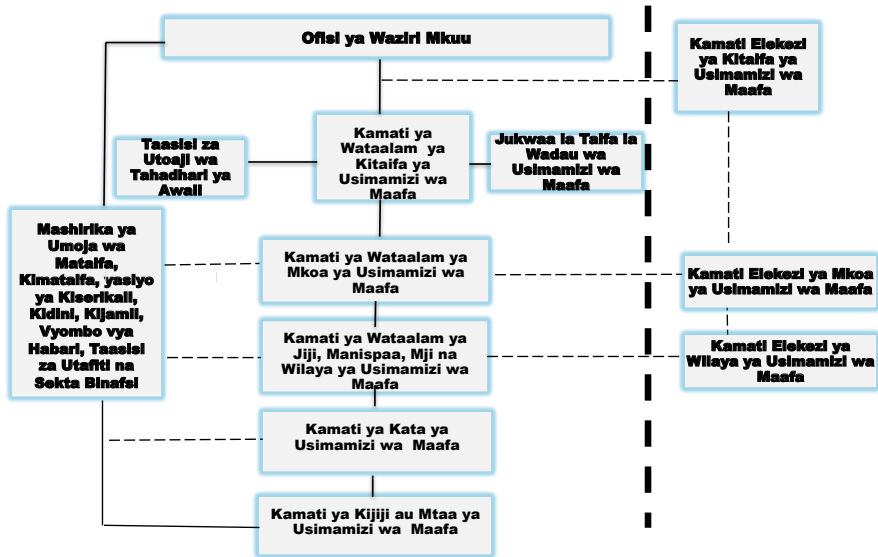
Ofisi ya Waziri Mkuu

Kamati Elekezi ya Kitaifa ya Usimamizi wa Maafa

Taasisi za Utoaji wa Tahadhari ya Awali

Kamati ya Wataalam ya Kitaifa ya Usimamizi wa Maafa

Jukwaa la Taifa la Wadau wa Usimamizi wa Maafa

Mashirika ya Umoja wa Mataifa, Kimataifa, yasiyo ya Kiserikali, Kidini, Kijamii, Vyombo vya Habari, Taasisi za Utafiti na Sekta Binafsi

Kamati ya Wataalam ya Mkoa ya Usimamizi wa Maafa

Kamati Elekezi ya Mkoa ya Usimamizi wa Maafa

Kamati ya Wataalam ya Jiji, Manispaa, Mji na Wilaya ya Usimamizi wa Maafa

Kamati Elekezi ya Wilaya ya Usimamizi wa Maafa

Kamati ya Kata ya Usimamizi wa Maafa

Kamati ya Kijiji au Mtaa ya Usimamizi wa Maafa